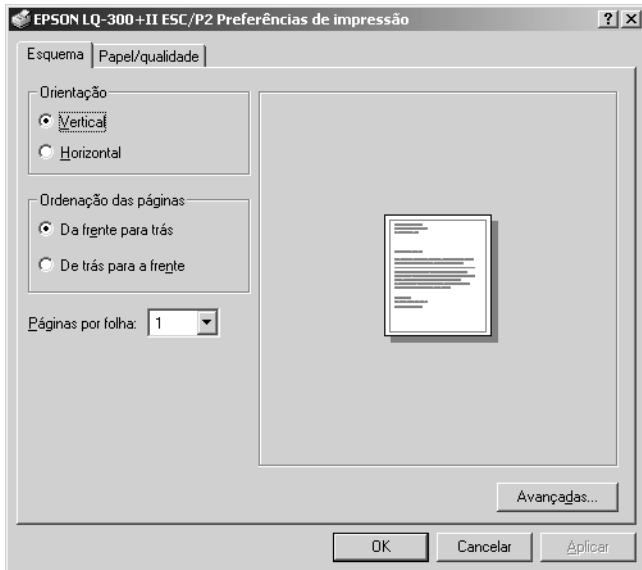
EPSON LQ-300+II ESC/P2 Preferências de impressão

?
X

Esquema
Papel/qualidade

Orientação
Vertical
Horizontal

Ordenação das páginas
Da frente para trás
De trás para a frente

Páginas por folha: 1

Avançadas...

OK
Cancelar
Aplicar